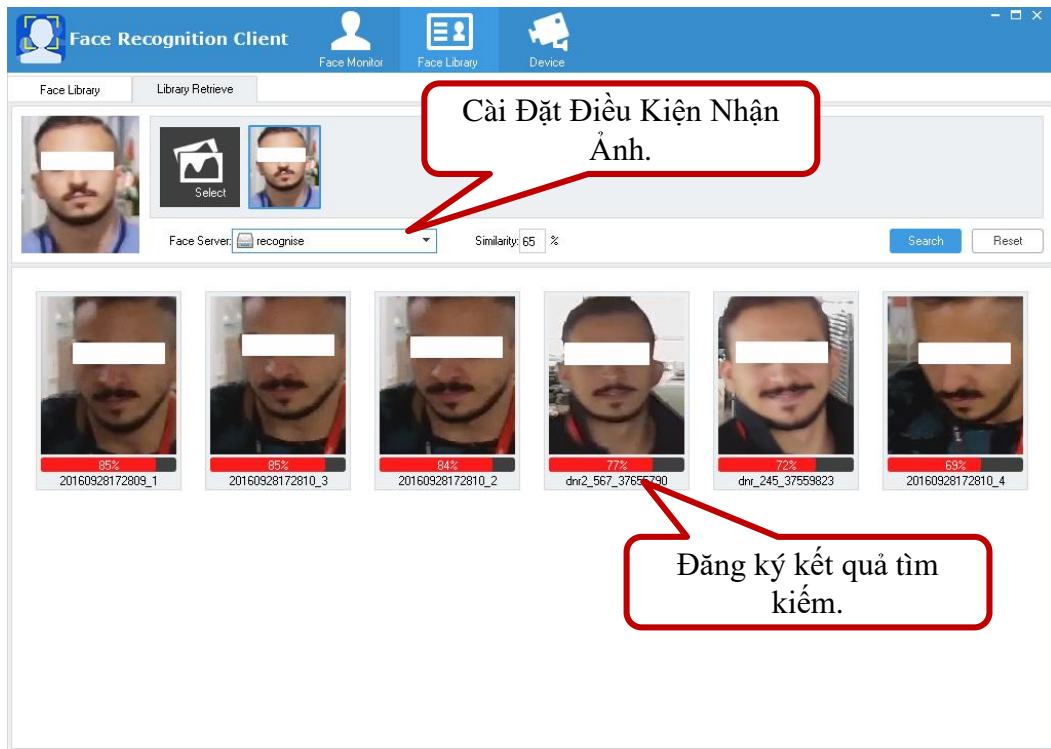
Face Recognition Client

Face Monitor

Face Library

Device

Face Library

Library Retrieve

Cài Đặt Điều Kiện Nhận Ảnh.

Select

Face Server: recognise

Similarity: 65 %

Search

Reset

85%
20160928172809_1

85%
20160928172810_3

84%
20160928172810_2

77%
dnr2_567_37655790

72%
dnr_245_37559823

69%
20160928172810_4

Đăng ký kết quả tìm kiếm.